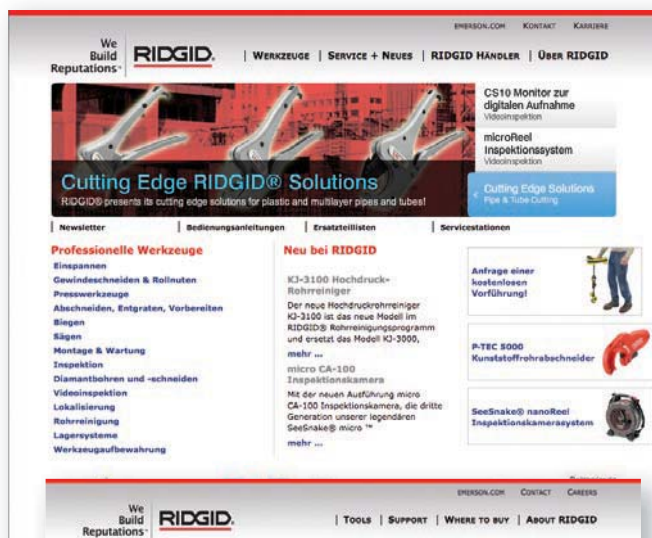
EMERSON.COM KONTAKT KARRIERE

We Build Reputations™ RIDGID

| WERKZEUGE | SERVICE + NEUES | RIDGID HÄNDLER | ÜBER RIDGID

CS10 Monitor zur digitalen Aufnahme
Videoinspektion

microReel Inspektionssystem
Videoinspektion

Cutting Edge RIDGID® Solutions
RIDGID® presents its cutting edge solutions for plastic and multilayer pipes and tubes!

Cutting Edge Solutions
Pipe & Tube Cutting

| Newsletter | Bedienungsanleitungen | Ersatzteillisten | Servicestationen

Professionelle Werkzeuge
Einspannen
Gewindeschneiden & Rollnuten
Presswerkzeuge
Abschneiden, Entgraten, Vorbereiten
Biegen
Sägen
Montage & Wartung
Inspektion
Diamantbohren und -schneiden
Videoinspektion
Lokalisierung
Rohrreinigung
Lagersysteme
Werkzeugaufbewahrung

Neu bei RIDGID

KJ-3100 Hochdruck-Rohrreiniger
Der neue Hochdruckrohrreiniger KJ-3100 ist das neue Modell im RIDGID® Rohrreinigungsprogramm und ersetzt das Modell KJ-3000.
mehr ...

micro CA-100 Inspektionskamera
Mit der neuen Ausführung micro CA-100 Inspektionskamera, die dritte Generation unserer legendären SeeSnake® micro ™
mehr ...

Anfrage einer kostenlosen Vorführung!

P-TEC 5000 Kunststoffrohrabschneider

SeeSnake® nanoReel Inspektionskamerasystem

EMERSON.COM CONTACT CAREERS

We Build Reputations™ RIDGID

| TOOLS | SUPPORT | WHERE TO BUY | ABOUT RIDGID